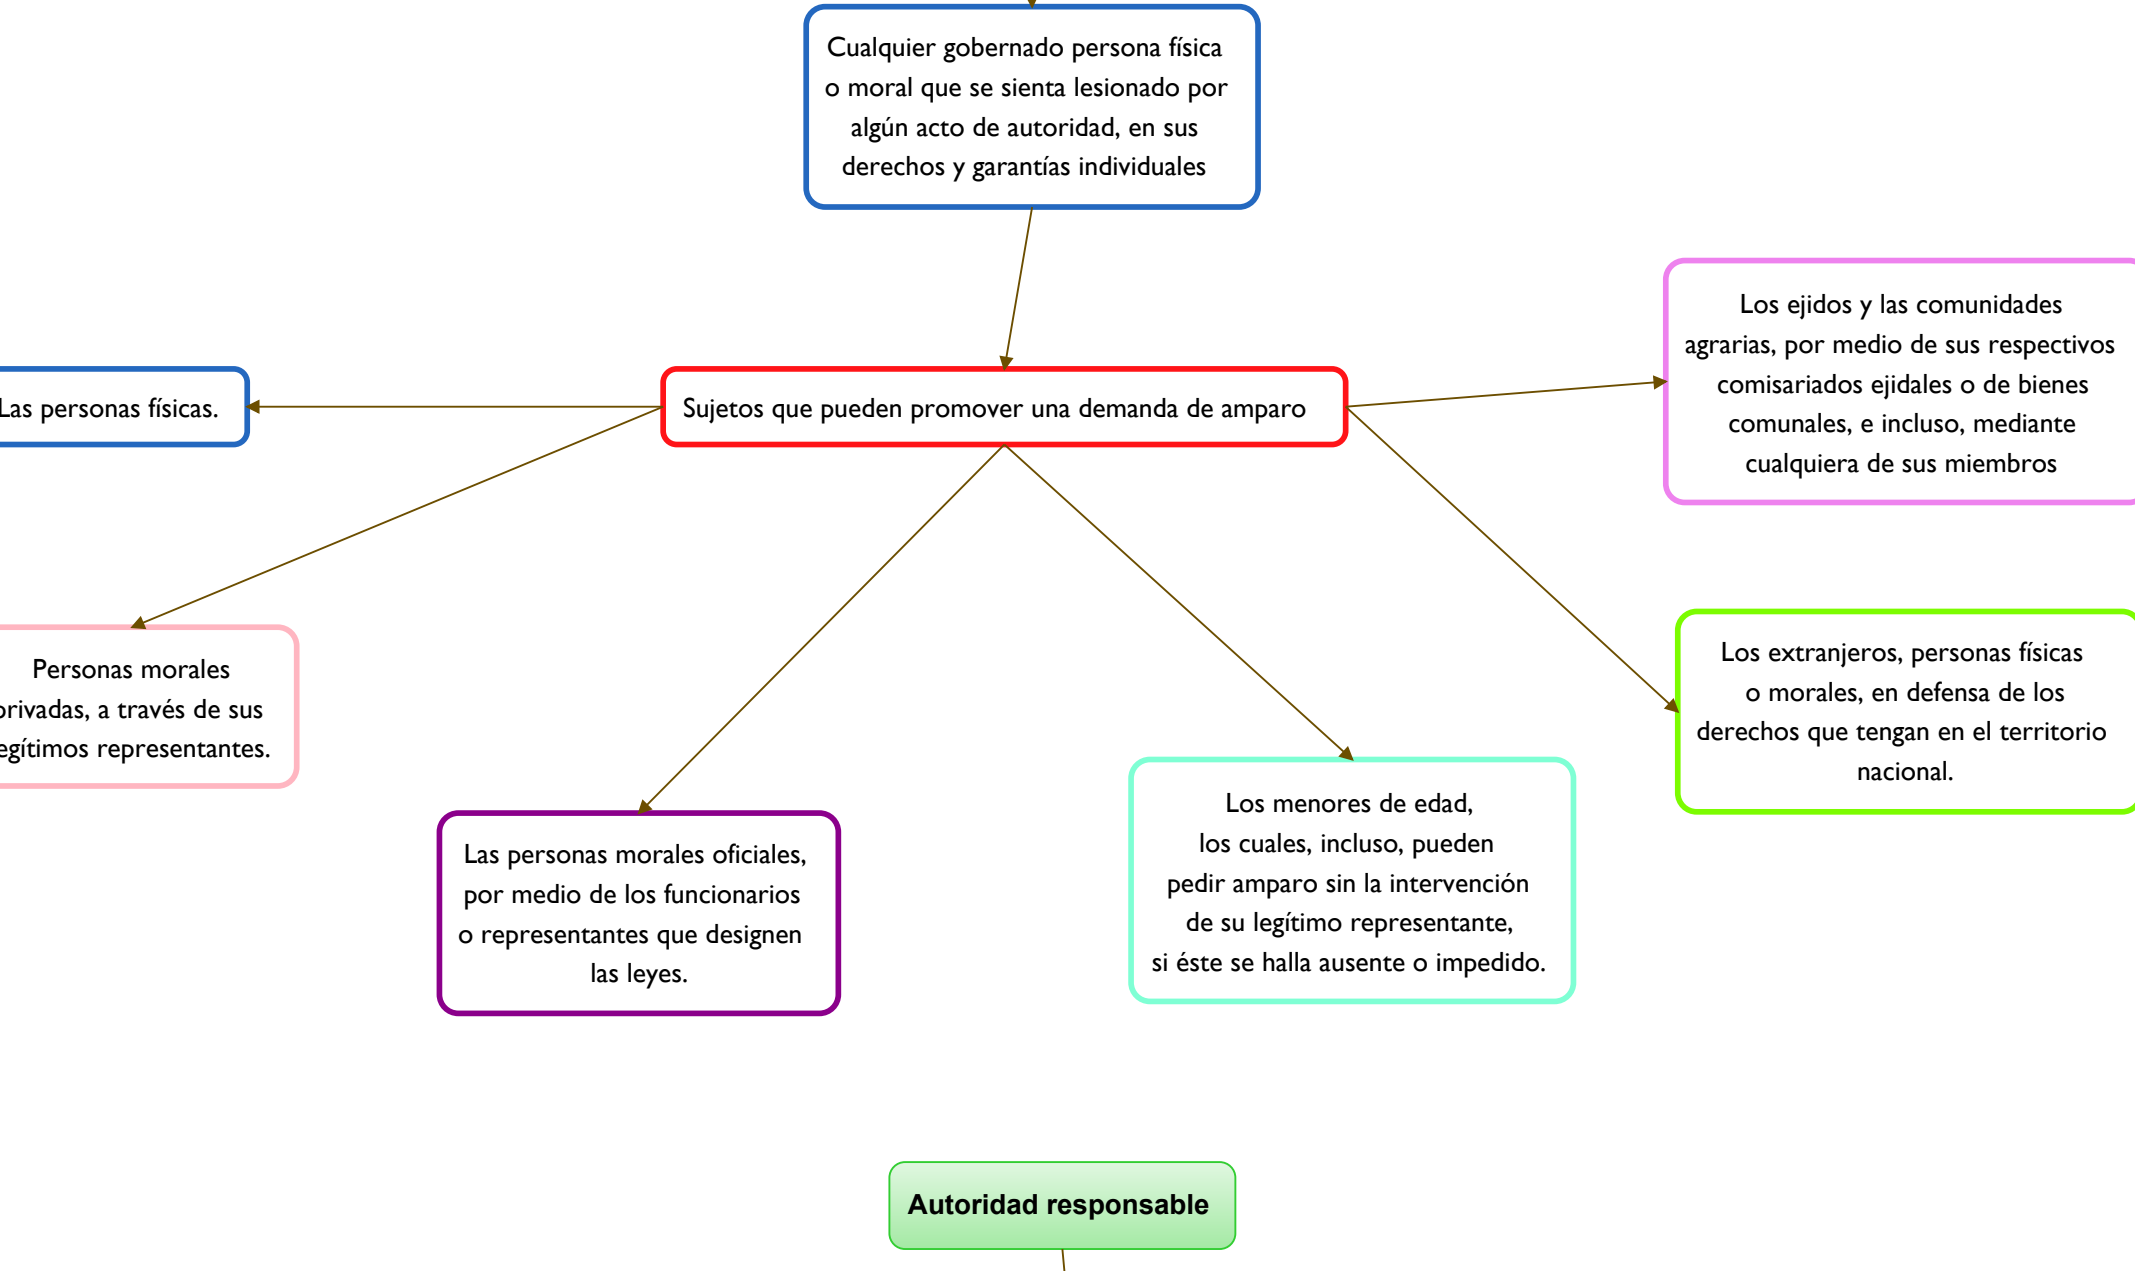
Cualquier gobernado persona física o moral que se sienta lesionado por algún acto de autoridad, en sus derechos y garantías individuales

Sujetos que pueden promover una demanda de amparo

Las personas físicas.

Los ejidos y las comunidades agrarias, por medio de sus respectivos comisariados ejidales o de bienes comunales, e incluso, mediante cualquiera de sus miembros

Personas morales privadas, a través de sus legítimos representantes.

Los extranjeros, personas físicas o morales, en defensa de los derechos que tengan en el territorio nacional.

Los menores de edad, los cuales, incluso, pueden pedir amparo sin la intervención de su legítimo representante, si éste se halla ausente o impedido.

Las personas morales oficiales, por medio de los funcionarios o representantes que designen las leyes.

Autoridad responsable